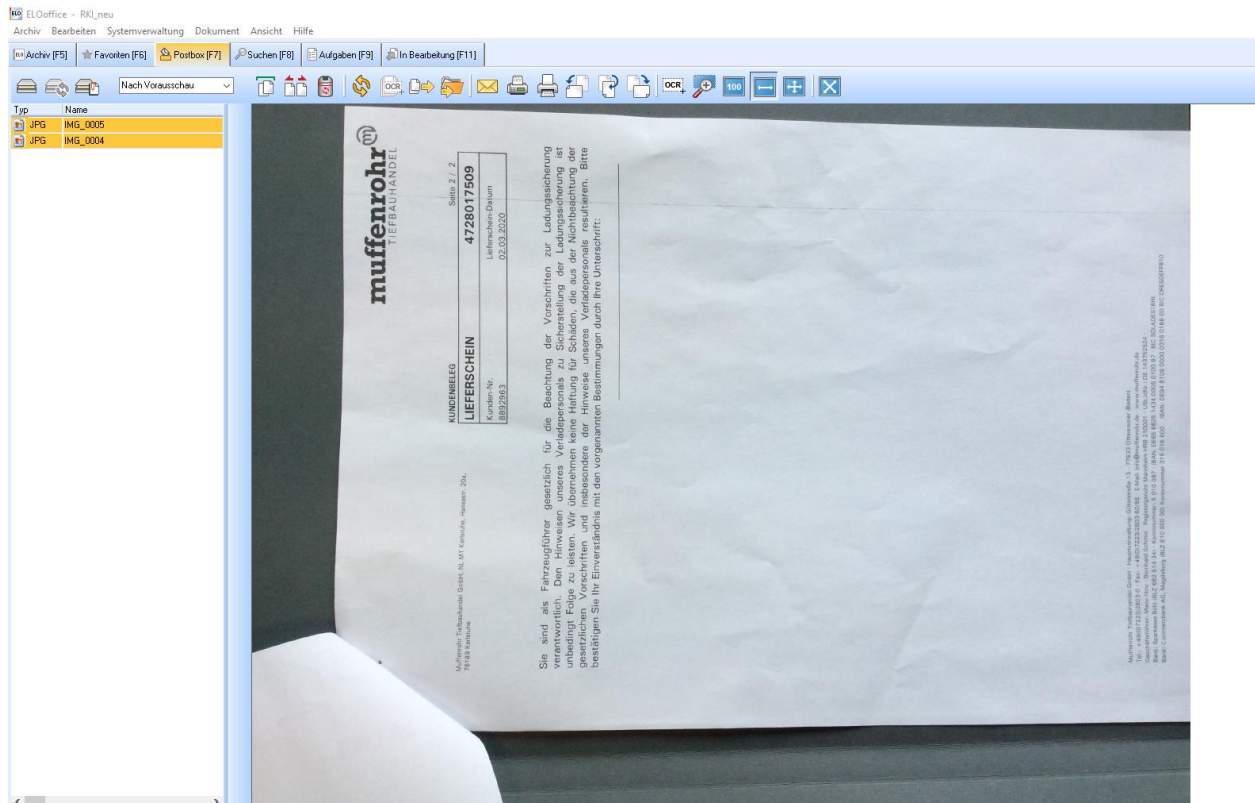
ELOoffice - RKI_neu

Archiv Bearbeiten Systemverwaltung Dokument Ansicht Hilfe

Archiv [F5] Favoriten [F6] Postbox [F7] Suchen [F8] Aufgaben [F9] In Bearbeitung [F11]

Nach Vorausschau

OCR 100

| Typ | Name |
|---|---|
| JPG | IMG_0005 |
| JPG | IMG_0004 |

muffenrohr TIEFBAUHANDEL

Seite 2 / 2

KUNDENBELEG

LIEFERSCHEIN 4728017509

Kunden-Nr. 8892963

Lieferschein-Datum 02.03.2020

Muffenrohr Tiefbauhandel GmbH, NL MT Karlsruhe, Hansastr. 20a, 76189 Karlsruhe

Sie sind als Fahrzeugführer gesetzlich für die Beachtung der Vorschriften zur Ladungssicherung verantwortlich. Den Hinweisen unseres Verladepersonals zu Sicherstellung der Ladungssicherung ist unbedingt Folge zu leisten. Wir übernehmen keine Haftung für Schäden, die aus der Nichtbeachtung der gesetzlichen Vorschriften und insbesondere der Hinweise unseres Verladepersonals resultieren. Bitte bestätigen Sie Ihr Einverständnis mit der vorgenannten Bestimmungen durch Ihre Unterschrift:

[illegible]